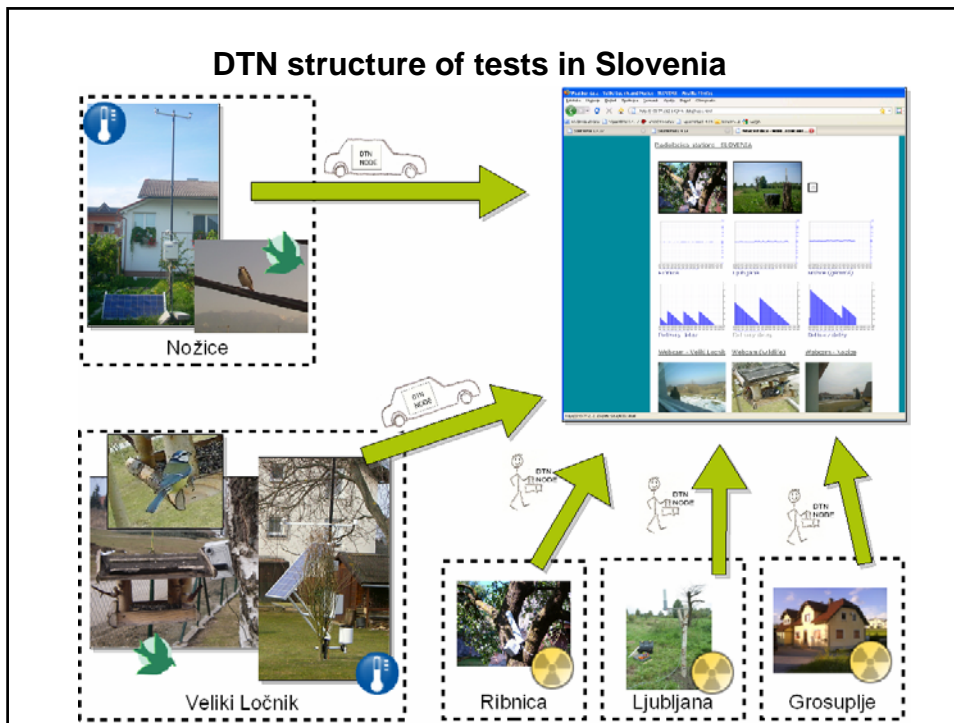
DTN structure of tests in Slovenia

DTN NODE

DTN NODE

DTN NODE

DTN NODE

DTN NODE

Nožice

Veliki Ločnik

Ribnica

Ljubljana

Grosuplje

Podatkovni zalogi - SLOVENIJA

Webcam - Veliki Ločnik

Webcam Ljubljana

Webcam - Nožice

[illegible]